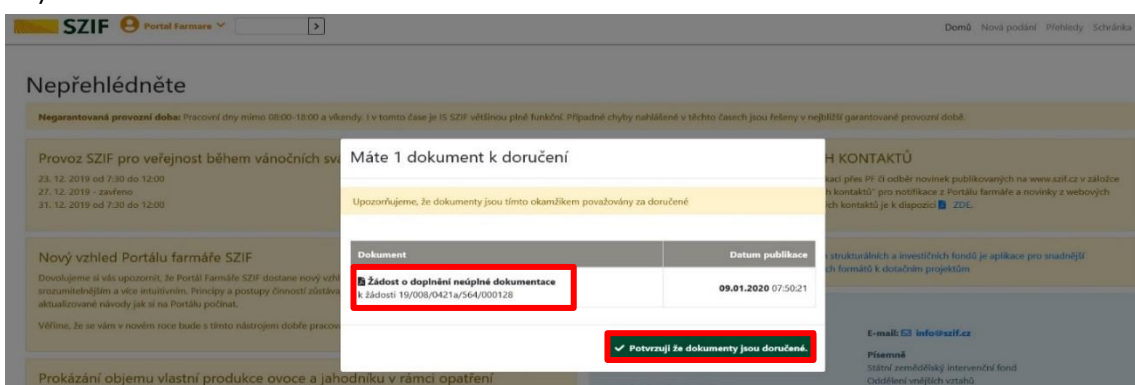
SZIF Portal Farmare

Domů Nová podání Přehledy Schránka

Nepřehlédněte

Negarantovaná provozní doba: Pracovní dny mimo 08:00-18:00 a víkendy. I v tomto čase je IS SZIF většinou plně funkční. Případné chyby nahlášené v těchto časech jsou řešeny v nejbližší garantované provozní době.

Provoz SZIF pro veřejnost během vánočních sv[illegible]

23. 12. 2019 od 7:30 do 12:00
27. 12. 2019 - zavřeno
31. 12. 2019 od 7:30 do 12:00

Nový vzhled Portálu farmáře SZIF

Dovolujeme si vás upozornit, že Portál Farmáře SZIF dostane nový vzh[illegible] srozumitelnějším a více intuitivním. Principy a postupy činností zůstáv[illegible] aktualizované návody jak si na Portálu počínat.

Věříme, že se vám v novém roce bude s tímto nástrojem dobře pracov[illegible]

Prokázání objemu vlastní produkce ovoce a jahodníku v rámci opatření

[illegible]H KONTAKTŮ

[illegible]kaci přes PF či odběr novinek publikovaných na www.szif.cz v záložce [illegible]h kontaktů" pro notifikace z Portálu farmáře a novinky z webových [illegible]ích kontaktů je k dispozici ZDE.

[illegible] strukturálních a investičních fondů je aplikace pro snadnější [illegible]ch formátů k dotačním projektům

E-mail: info@szif.cz

Písemně
Státní zemědělský intervenční fond
Oddělení vnějších vztahů

Máte 1 dokument k doručení

Upozorňujeme, že dokumenty jsou tímto okamžikem považovány za doručené

| Dokument | Datum publikace |
|---|---|
| Žádost o doplnění neúplné dokumentace k žádosti 19/008/0421a/564/000128 | 09.01.2020 07:50:21 |

✓ Potvrzuji že dokumenty jsou doručené.